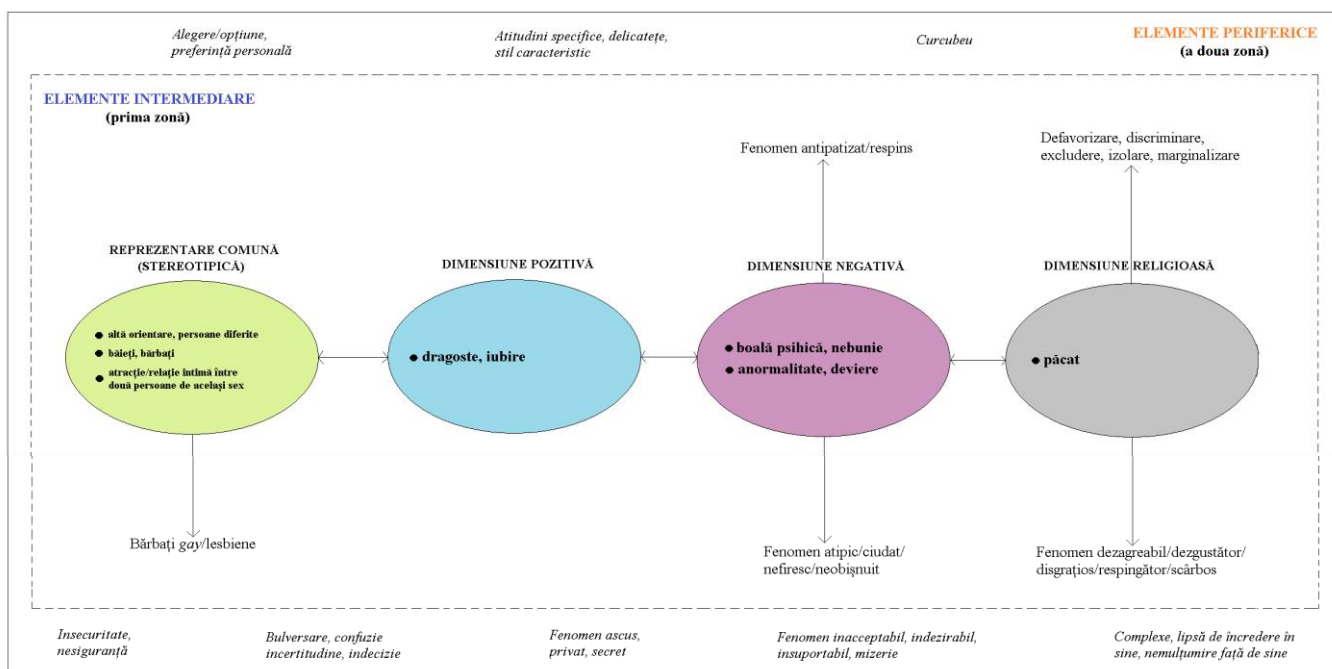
Alegere/opțiune, preferință personală

Atitudini specifice, delicatețe, stil caracteristic

Curcubeu

ELEMENTE PERIFERICE
(a doua zonă)

ELEMENTE INTERMEDIARE
(prima zonă)

Fenomen antipatizat/respins

Defavorizare, discriminare, excludere, izolare, marginalizare

REPREZENTARE COMUNĂ (STEREOTIPICĂ)

- altă orientare, persoane diferite
- băieți, bărbați
- atracție/relație intimă între două persoane de același sex

DIMENSIUNE POZITIVĂ

- dragoste, iubire

DIMENSIUNE NEGATIVĂ

- boală psihică, nebunie
- anormalitate, deviere

DIMENSIUNE RELIGIOASĂ

- păcat

Bărbați gay/lesbiene

Fenomen atipic/ciudat/ nefiresc/neobișnuit

Fenomen dezagreabil/dezgustător/ disgrațios/respingător/scârbos

Insecuritate, nesiguranță

Bulversare, confuzie incertitudine, indecizie

Fenomen ascuns, privat, secret

Fenomen inacceptabil, indezirabil, insuportabil, mizerie

Complexe, lipsă de încredere în sine, nemulțumire față de sine